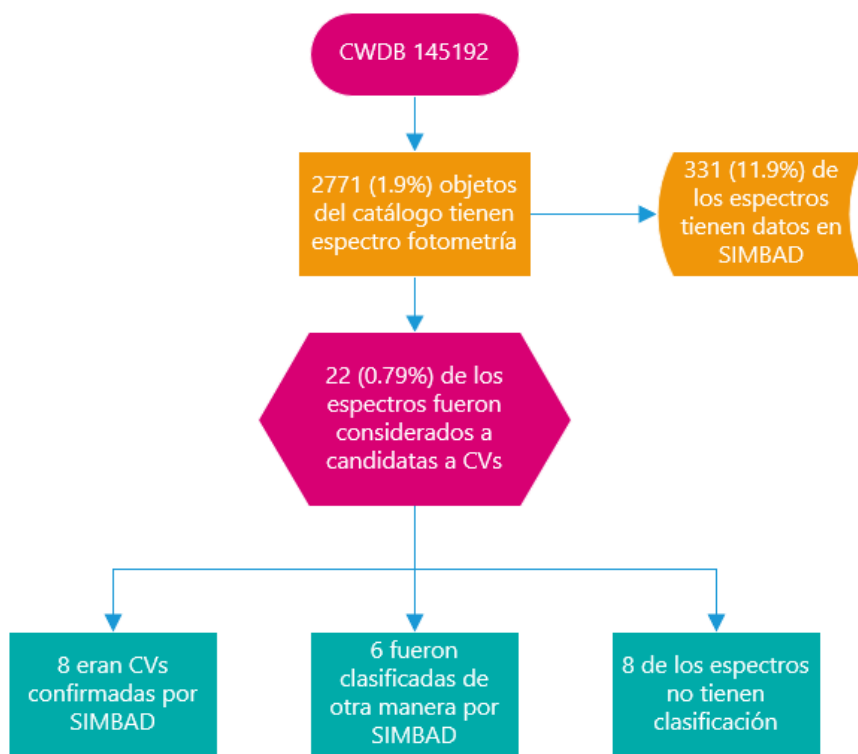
CWDB 145192

2771 (1.9%) objetos del catálogo tienen espectro fotometría

331 (11.9%) de los espectros tienen datos en SIMBAD

22 (0.79%) de los espectros fueron considerados a candidatas a CVs

8 eran CVs confirmadas por SIMBAD

6 fueron clasificadas de otra manera por SIMBAD

8 de los espectros no tienen clasificación